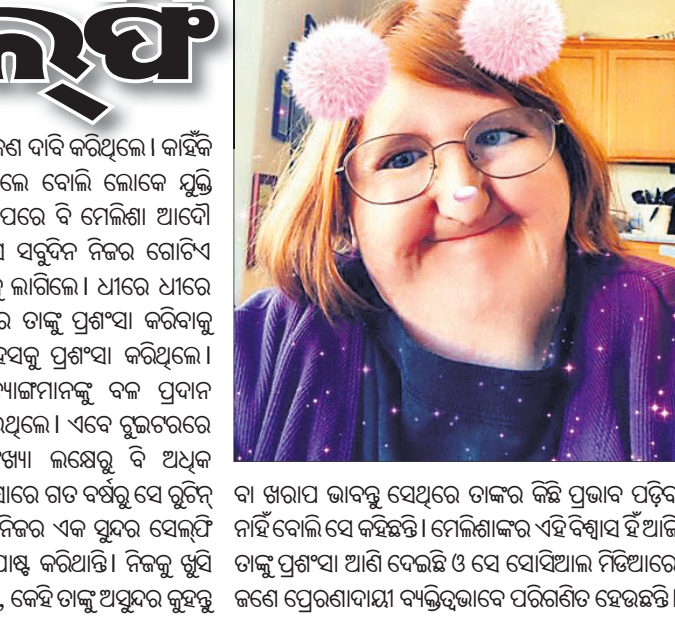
ଲ୍‌ଫ

ଶ ଦାବି କରିଥିଲେ। କାହିଁକି ଲେ ବୋଲି ଲୋକେ ଯୁକ୍ତି ପରେ ବି ମେଲିଶା ଆଦୌ ସବୁଦିନ ନିଜର ଗୋଟିଏ ଲାଗିଲେ। ଧୀରେ ଧୀରେ ର ତାଙ୍କୁ ପ୍ରଶଂସା କରିବାକୁ ହସକୁ ପ୍ରଶଂସା କରିଥିଲେ। ବ୍ୟାଙ୍ଗମାନଙ୍କୁ ବଳ ପ୍ରଦାନ ଥିଲେ। ଏବେ ଟୁଇଟରରେ ଖ୍ୟା ଲକ୍ଷେରୁ ବି ଅଧିକ ସାରେ ଗତ ବର୍ଷରୁ ସେ ରୁଟିନ୍ ନିଜର ଏକ ସୁନ୍ଦର ସେଲ୍‌ଫି ପୋଷ୍ଟ କରିଥାନ୍ତି। ନିଜକୁ ଖୁସି , କେହି ତାଙ୍କୁ ଅସୁନ୍ଦର କୁହନ୍ତୁ

ବା ଖରାପ ଭାବନ୍ତୁ ସେଥିରେ ତାଙ୍କର କିଛି ପ୍ରଭାବ ପଡ଼ିବ ନାହିଁ ବୋଲି ସେ କହନ୍ତି। ମେଲିଶାଙ୍କର ଏହି ବିଶ୍ୱାସ ହିଁ ଆଜି ତାଙ୍କୁ ପ୍ରଶଂସା ଆଣି ଦେଇଛି ଓ ସେ ସୋସିଆଲ ମିଡିଆରେ ଜଣେ ପ୍ରେରଣାଦାୟୀ ବ୍ୟକ୍ତିତ୍ୱଭାବେ ପରିଗଣିତ ହେଉଛନ୍ତି।